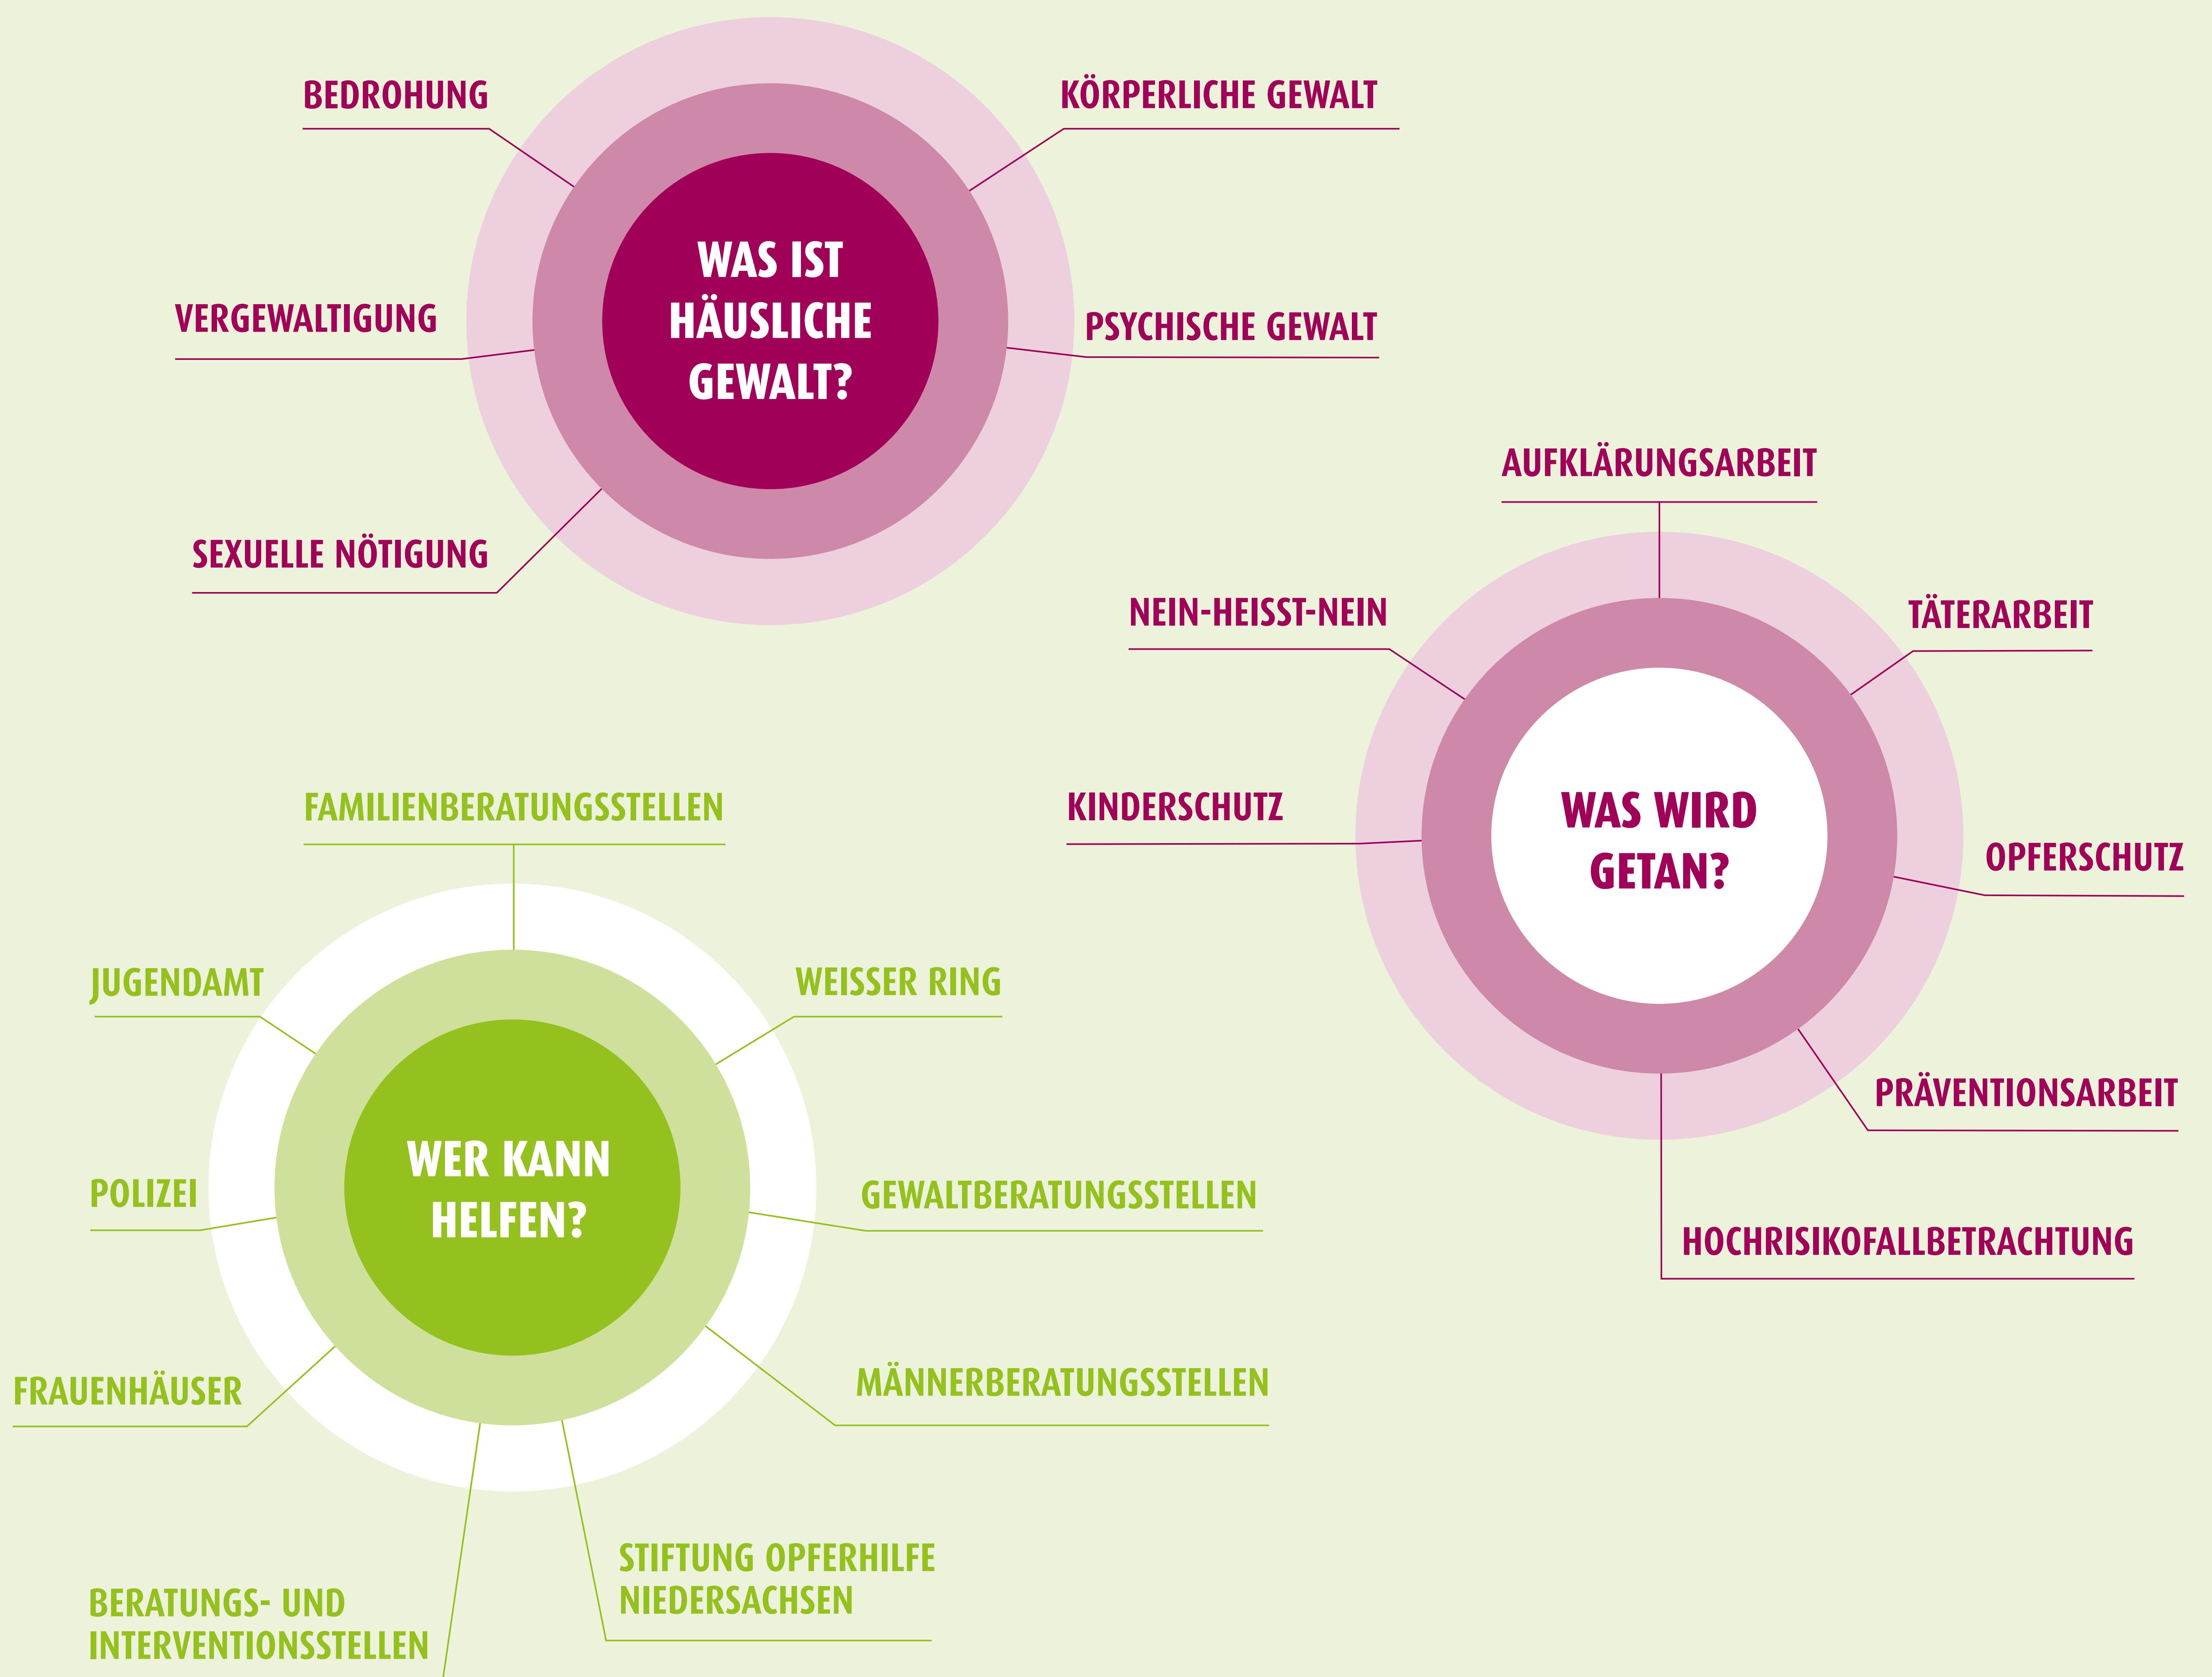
BEDROHUNG

KÖRPERLICHE GEWALT

WAS IST HÄUSLICHE GEWALT?

VERGEWALTIGUNG

PSYCHISCHE GEWALT

SEXUELLE NÖTIGUNG

AUFKLÄRUNGSARBEIT

NEIN-HEISST-NEIN

TÄTERARBEIT

KINDERSCHUTZ

WAS WIRD GETAN?

OPFERSCHUTZ

PRÄVENTIONSARBEIT

HOCHRISIKOFALLBETRACHTUNG

FAMILIENBERATUNGSSTELLEN

JUGENDAMT

WEISSER RING

POLIZEI

WER KANN HELFEN?

GEWALTBERATUNGSSTELLEN

FRAUENHÄUSER

MÄNNERBERATUNGSSTELLEN

STIFTUNG OPFERHILFE NIEDERSACHSEN

BERATUNGS- UND INTERVENTIONSSTELLEN